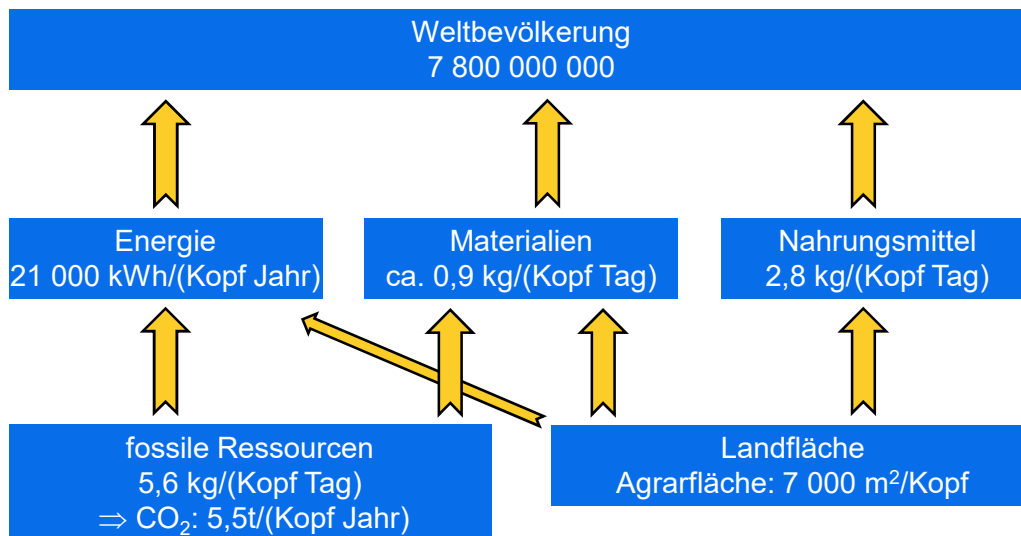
Weltbevölkerung
7 800 000 000

Energie
21 000 kWh/(Kopf Jahr)

Materialien
ca. 0,9 kg/(Kopf Tag)

Nahrungsmittel
2,8 kg/(Kopf Tag)

fossile Ressourcen
5,6 kg/(Kopf Tag)
$\Rightarrow$ $CO_2$: 5,5t/(Kopf Jahr)

Landfläche
Agrarfläche: 7 000 $m^2$/Kopf